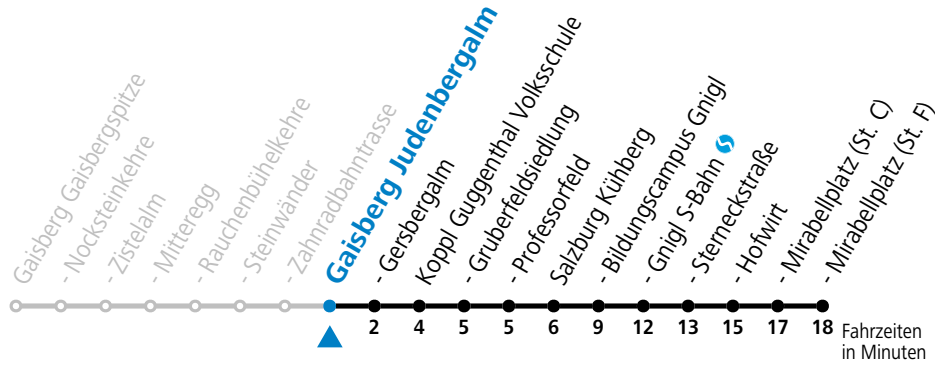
Gaisberg Gaisbergspitze
- Nocksteinkehre
- Zistelalm
- Mitteregg
- Rauchenbühelkehre
- Steinwänder
- Zahnradbahntrasse
Gaisberg Judenbergalm
- Gersbergalm
Koppl Guggenthal Volksschule
- Gruberfeldsiedlung
- Professorfeld
Salzburg Kühberg
- Bildungscampus Gnigl
- Gnigl S-Bahn
- Sterneckstraße
- Hofwirt
- Mirabellplatz (St. C)
- Mirabellplatz (St. F)

2 4 5 5 6 9 12 13 15 17 18 Fahrzeiten in Minuten